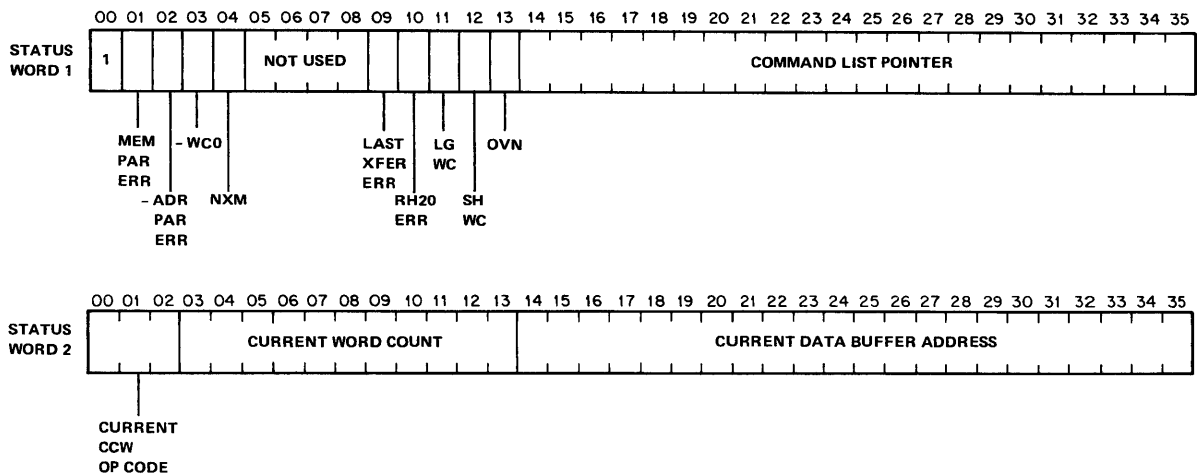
00 01 02 03 04 05 06 07 08 09 10 11 12 13 14 15 16 17 18 19 20 21 22 23 24 25 26 27 28 29 30 31 32 33 34 35

STATUS WORD 1

1

NOT USED

COMMAND LIST POINTER

MEM PAR ERR

- WC0

- ADR PAR ERR

NXM

LAST XFER ERR

RH20 ERR

LG WC

SH WC

OVN

00 01 02 03 04 05 06 07 08 09 10 11 12 13 14 15 16 17 18 19 20 21 22 23 24 25 26 27 28 29 30 31 32 33 34 35

STATUS WORD 2

CURRENT WORD COUNT

CURRENT DATA BUFFER ADDRESS

CURRENT CCW OP CODE